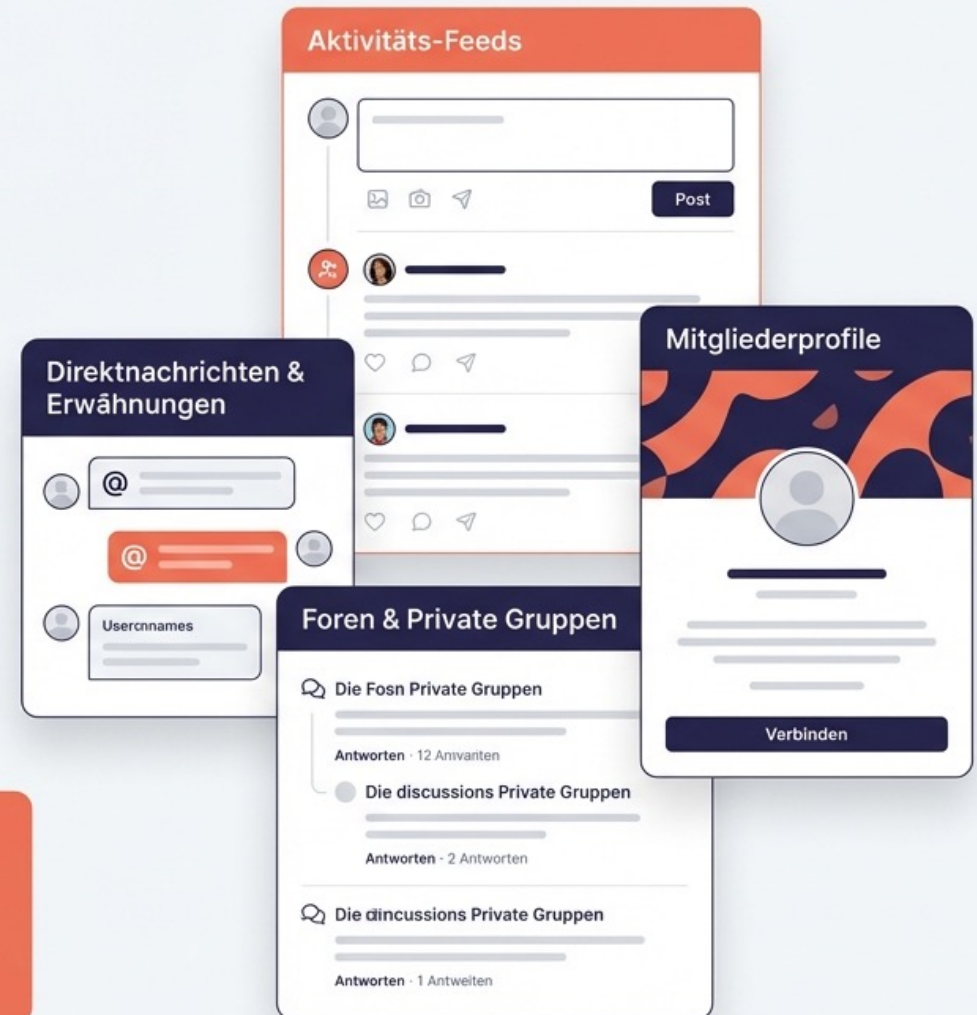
Aktivitäts-Feeds

Post

Direktnachrichten & Erwähnungen

@

@

Usercnnames

Mitgliederprofile

Verbinden

Foren & Private Gruppen

Die Fosn Private Gruppen

Antworten · 12 Anıvanten

Die discussions Private Gruppen

Antworten · 2 Antworten

Die dincussions Private Gruppen

Antworten · 1 Antweiten